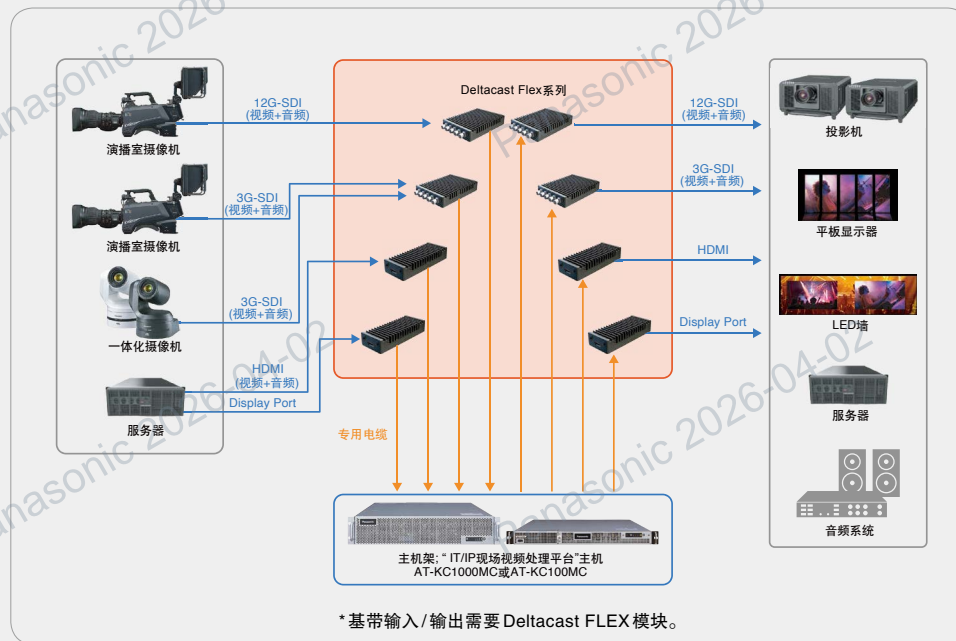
Panasonic 2026

Panasonic 2026

演播室摄像机

12G-SDI
(视频+音频)

演播室摄像机

3G-SDI
(视频+音频)

一体化摄像机

3G-SDI
(视频+音频)

HDMI
(视频+音频)

服务器

Display Port

Deltacast Flex系列

12G-SDI
(视频+音频)

3G-SDI
(视频+音频)

HDMI

Display Port

投影机

平板显示器

LED墙

服务器

音频系统

专用电缆

主机架: " IT/IP现场视频处理平台"主机
AT-KC1000MC或AT-KC100MC

Panasonic 2026-04-02

Panasonic 2026-04-02

Panasonic 2026-04-02

*基带输入/输出需要Deltacast FLEX模块。